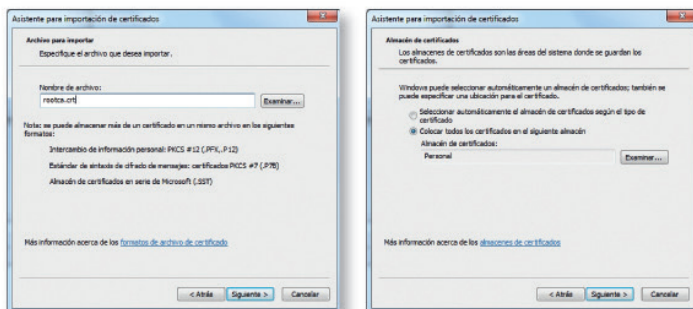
Asistente para importación de certificados

Archivo para importar
Especifique el archivo que desea importar.

Nombre de archivo:
rootca.crt
Examinar...

Nota: se puede almacenar más de un certificado en un mismo archivo en los siguientes formatos:

Intercambio de información personal: PKCS #12 (.PFX,.P12)

Estándar de sintaxis de cifrado de mensajes: certificados PKCS #7 (.P7B)

Almacén de certificados en serie de Microsoft (.SST)

Más información acerca de los formatos de archivo de certificado

< Atrás
Siguiente >
Cancelar

Asistente para importación de certificados

Almacén de certificados
Los almacenes de certificados son las áreas del sistema donde se guardan los certificados.

Windows puede seleccionar automáticamente un almacén de certificados; también se puede especificar una ubicación para el certificado.

Seleccionar automáticamente el almacén de certificados según el tipo de certificado
Colocar todos los certificados en el siguiente almacén
Almacén de certificados:
Personal
Examinar...

Más información acerca de los almacenes de certificados

< Atrás
Siguiente >
Cancelar